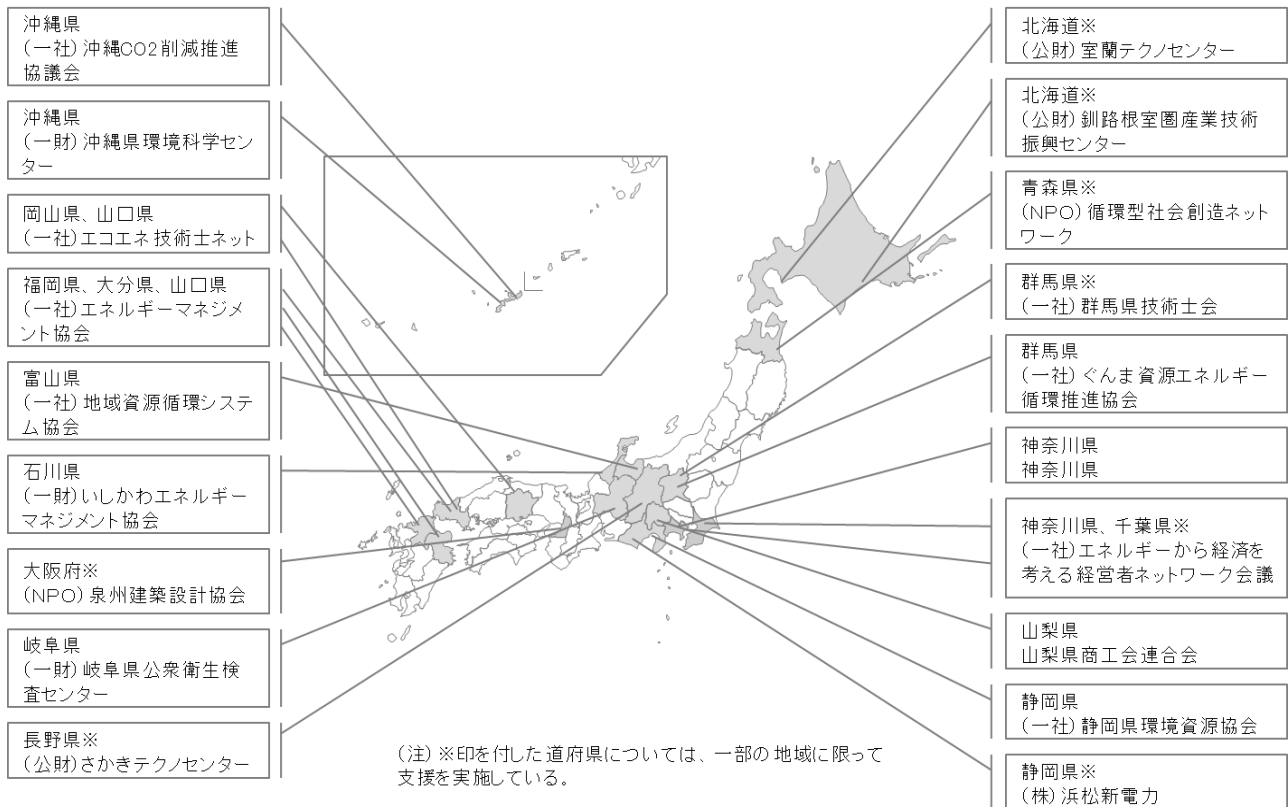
沖縄県
(一社) 沖縄CO2削減推進協議会

沖縄県
(一財) 沖縄県環境科学センター

岡山県、山口県
(一社) エコエネ技術士ネット

福岡県、大分県、山口県
(一社) エネルギーマネジメント協会

富山県
(一社) 地域資源循環システム協会

石川県
(一財) いしかわエネルギーマネジメント協会

大阪府※
(NPO) 泉州建築設計協会

岐阜県
(一財) 岐阜県公衆衛生検査センター

長野県※
(公財) さかきテクノセンター

北海道※
(公財) 室蘭テクノセンター

北海道※
(公財) 釧路根室圏産業技術振興センター

青森県※
(NPO) 循環型社会創造ネットワーク

群馬県※
(一社) 群馬県技術士会

群馬県
(一社) ぐんま資源エネルギー循環推進協会

神奈川県
神奈川県

神奈川県、千葉県※
(一社) エネルギーから経済を考える経営者ネットワーク会議

山梨県
山梨県商工会連合会

静岡県
(一社) 静岡県環境資源協会

静岡県※
(株) 浜松新電力

(注) ※印を付した道府県については、一部の地域に限って支援を実施している。